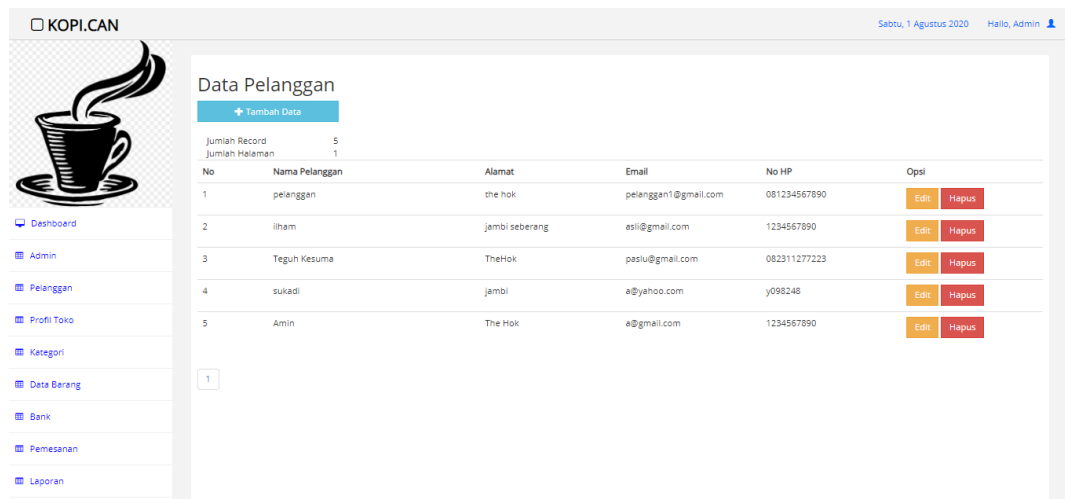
KOPI.CAN

Sabtu, 1 Agustus 2020 Hallo, Admin

Dashboard
Admin
Pelanggan
Profil Toko
Kategori
Data Barang
Bank
Pemesanan
Laporan

Data Pelanggan

Tambah Data

Jumlah Record 5
Jumlah Halaman 1

| No | Nama Pelanggan | Alamat | Email | No HP | Opsi |
|---|---|---|---|---|---|
| 1 | pelanggan | the hok | pelanggan1@gmail.com | 081234567890 | Edit Hapus |
| 2 | ilham | jambi seberang | asli@gmail.com | 1234567890 | Edit Hapus |
| 3 | Teguh Kesuma | TheHok | paslu@gmail.com | 082311277223 | Edit Hapus |
| 4 | sukadi | jambi | a@yahoo.com | y098248 | Edit Hapus |
| 5 | Amin | The Hok | a@gmail.com | 1234567890 | Edit Hapus |

1